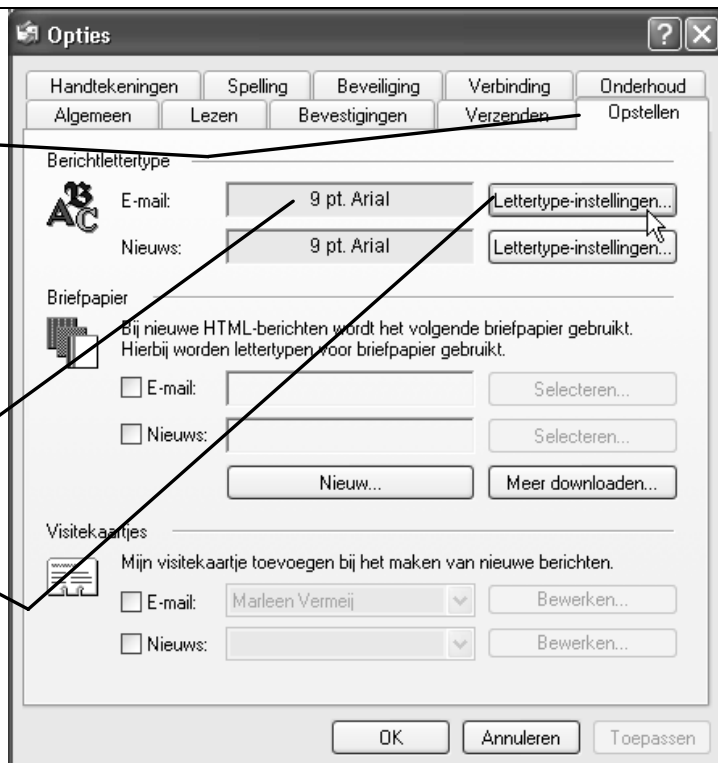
Opties

Handtekeningen | Spelling | Beveiliging | Verbinding | Onderhoud
Algemeen | Lezen | Bevestigingen | Verzenden | Opstellen

Berichtlettertype

E-mail: 9 pt. Arial Lettertype-instellingen...

Nieuws: 9 pt. Arial Lettertype-instellingen...

Briefpapier

Bij nieuwe HTML-berichten wordt het volgende briefpapier gebruikt. Hierbij worden lettertypen voor briefpapier gebruikt.

E-mail: Selecteren...

Nieuws: Selecteren...

Nieuw... Meer downloaden...

Visitekaartjes

Mijn visitekaartje toevoegen bij het maken van nieuwe berichten.

E-mail: Marleen Vermeij Bewerken...

Nieuws: Bewerken...

OK Annuleren Toepassen